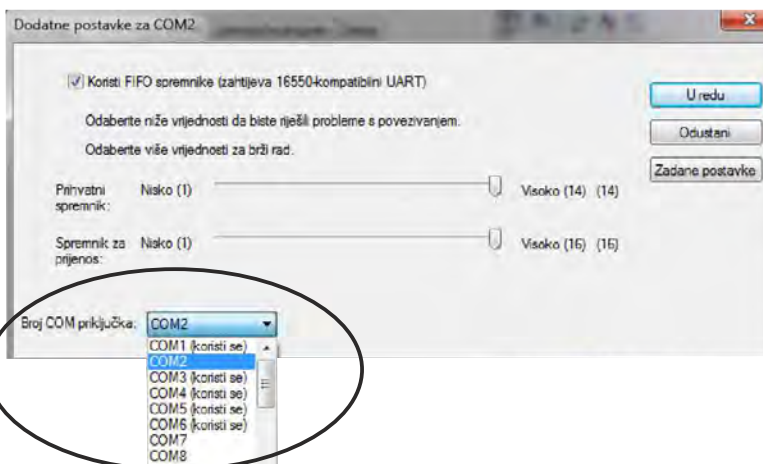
Dodatne postavke za COM2

Koristi FIFO spremnike (zahtijeva 16550-kompatibilni UART)

Odaberite niže vrijednosti da biste riješili probleme s povezivanjem.

Odaberite više vrijednosti za brži rad.

U redu

Odustani

Zadane postavke

Prihvatni spremnik: Nisko (1) Visoko (14) (14)

Spremnik za prijenos: Nisko (1) Visoko (16) (16)

Broj COM priključka: COM2

COM1 (koristi se)
COM2
COM3 (koristi se)
COM4 (koristi se)
COM5 (koristi se)
COM6 (koristi se)
COM7
COM8